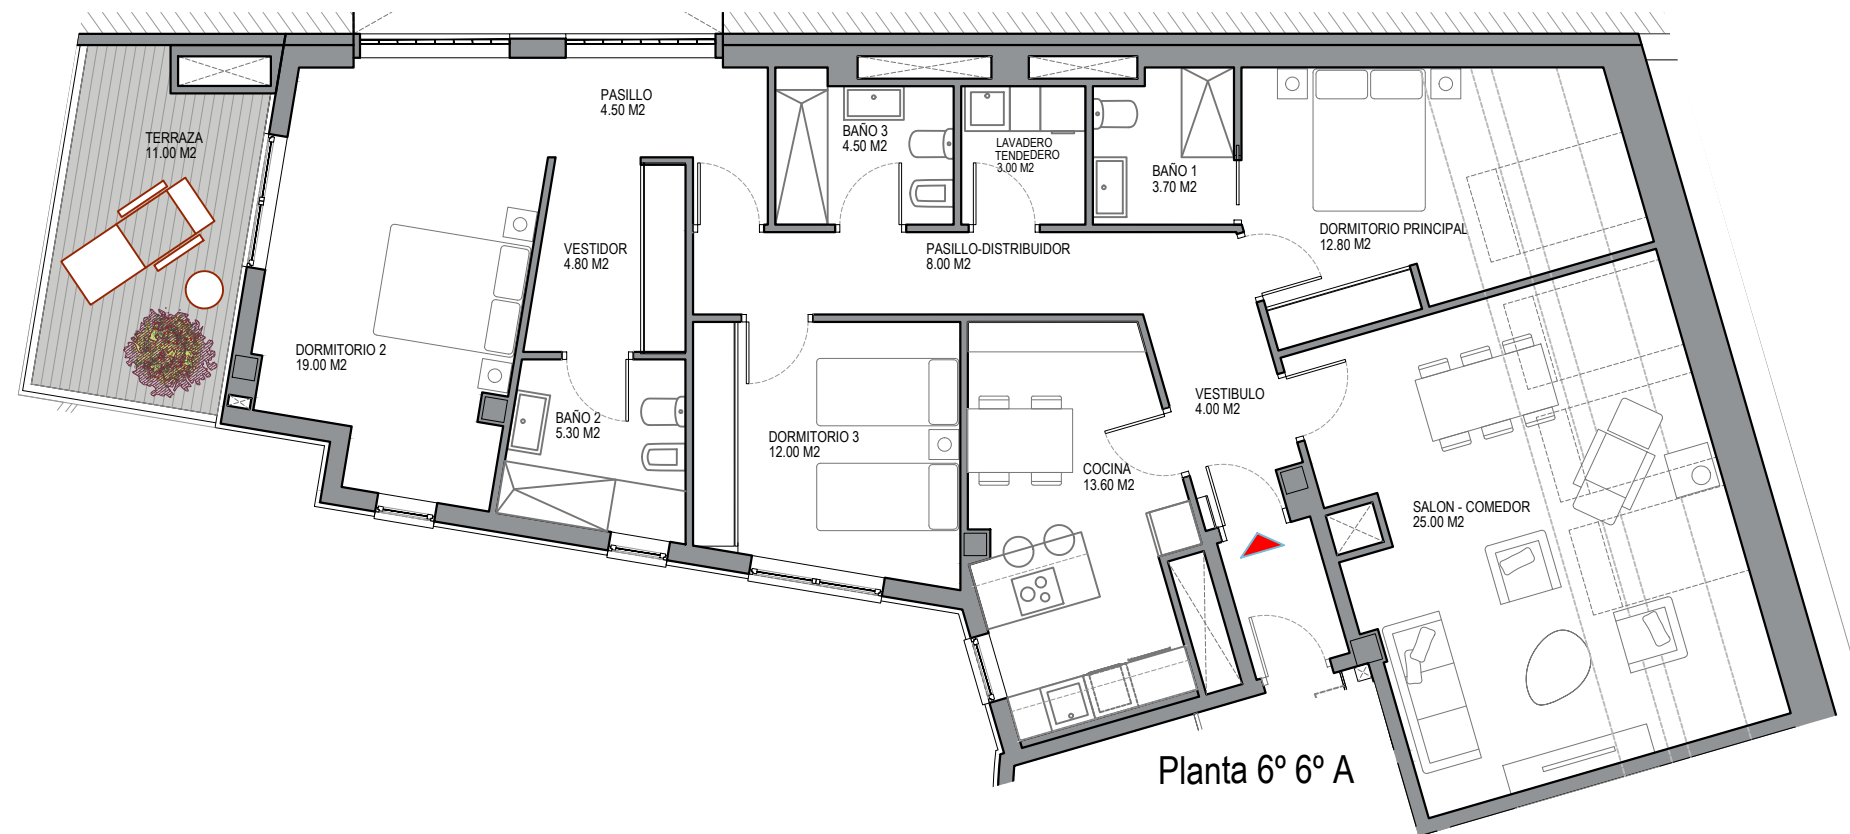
PASILLO
4.50 M2

TERRAZA
11.00 M2

BAÑO 3
4.50 M2

LAVADERO
TENDEDERO
3.00 M2

BAÑO 1
3.70 M2

DORMITORIO PRINCIPAL
12.80 M2

VESTIDOR
4.80 M2

PASILLO-DISTRIBUIDOR
8.00 M2

DORMITORIO 2
19.00 M2

BAÑO 2
5.30 M2

VESTIBULO
4.00 M2

DORMITORIO 3
12.00 M2

COCINA
13.60 M2

SALON - COMEDOR
25.00 M2

Planta 6º 6º A